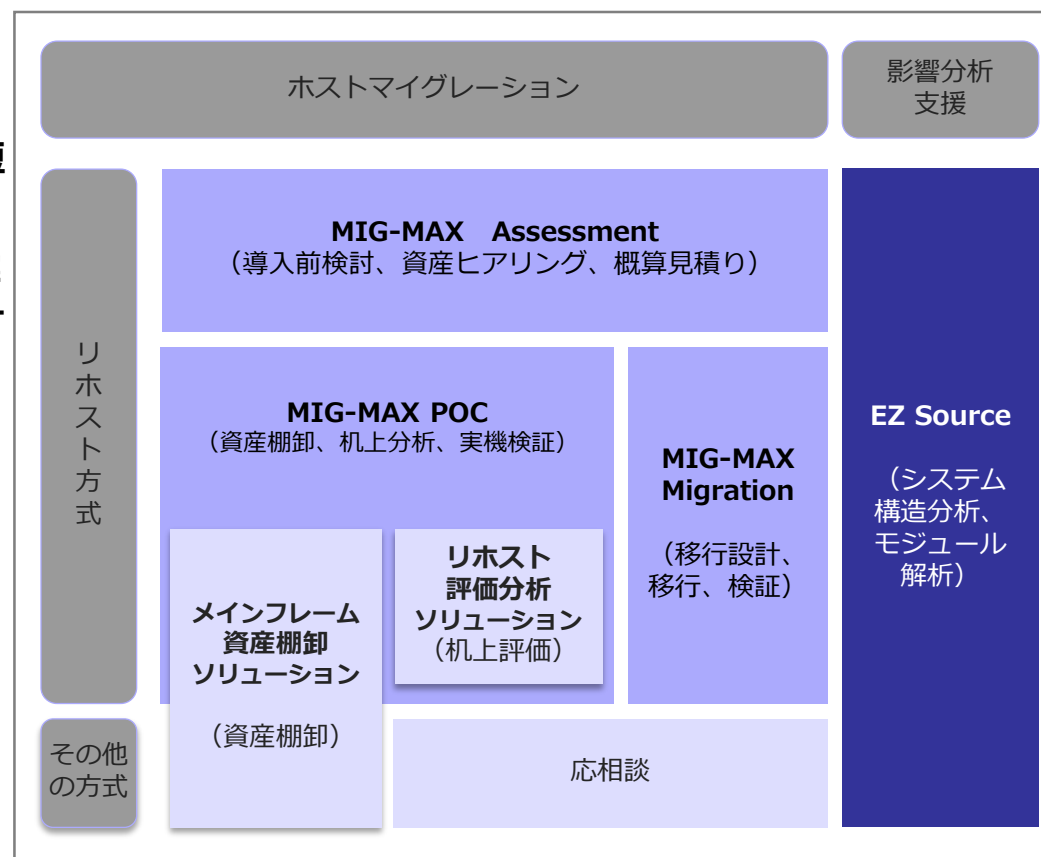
ホストマイグレーション

影響分析支援

リホスト方式

MIG-MAX　Assessment
（導入前検討、資産ヒアリング、概算見積り）

MIG-MAX POC
（資産棚卸、机上分析、実機検証）

メインフレーム資産棚卸ソリューション

（資産棚卸）

リホスト評価分析ソリューション
（机上評価）

MIG-MAX Migration

（移行設計、移行、検証）

EZ Source

（システム構造分析、モジュール解析）

その他の方式

応相談